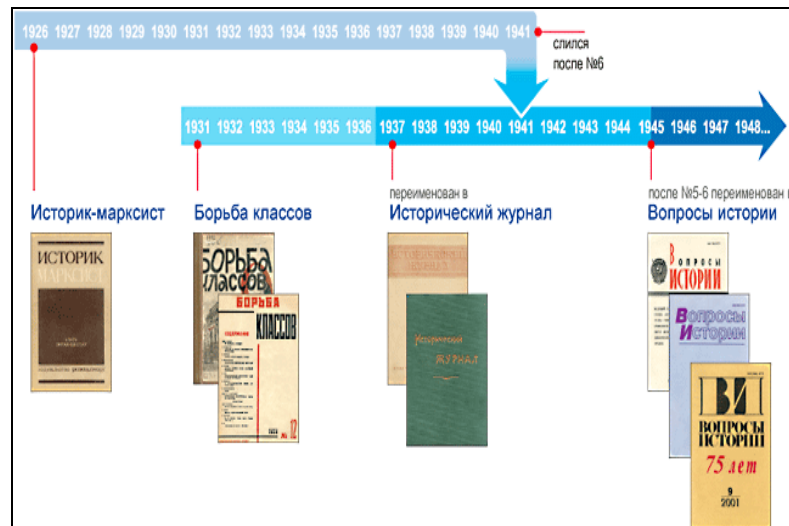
1926 1927 1928 1929 1930 1931 1932 1933 1934 1935 1936 1937 1938 1939 1940 1941

слился после №6

1931 1932 1933 1934 1935 1936 1937 1938 1939 1940 1941 1942 1943 1944 1945 1946 1947 1948...

Историк-марксист

Борьба классов

переименован в
Исторический журнал

после №5-6 переименован в
Вопросы истории

ИСТОРИК МАРКСИСТ

БОРЬБА КЛАССОВ

БОРЬБА КЛАССОВ

№ 12

ИСТОРИЧЕСКИЙ ЖУРНАЛ

Исторический журнал

ВОПРОСЫ ИСТОРИИ

Вопросы Истории

ВИ

ВОПРОСЫ ИСТОРИИ

75 лет

9
2001